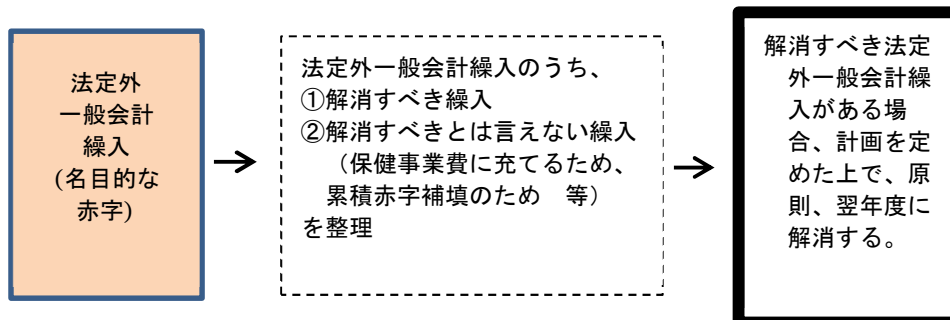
法定外一般会計繰入(名目的な赤字)

→

法定外一般会計繰入のうち、
①解消すべき繰入
②解消すべきとは言えない繰入
（保健事業費に充てるため、累積赤字補填のため　等）
を整理

→

解消すべき法定外一般会計繰入がある場合、計画を定めた上で、原則、翌年度に解消する。